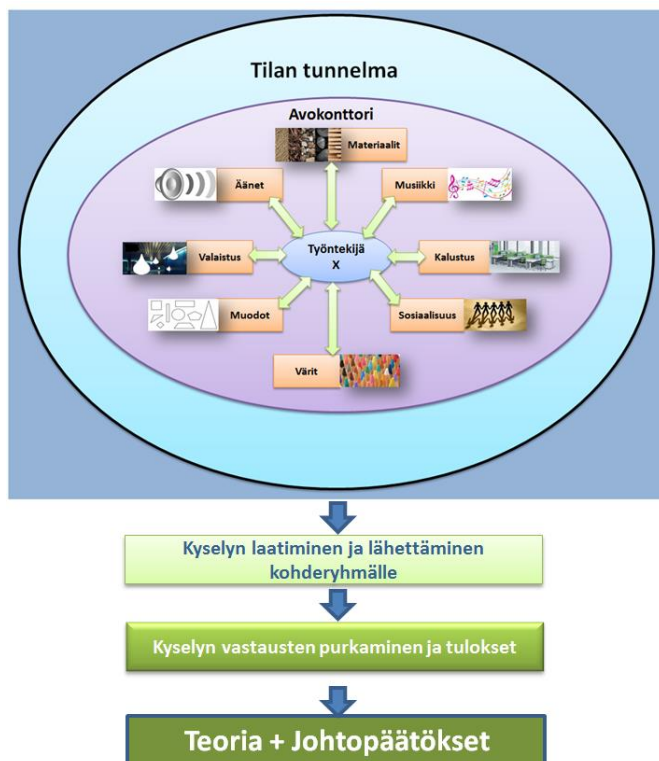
Tilan tunnelma

Avokonttori

Materiaalit

Äänet

Musiikki

Työntekijä X

Valaistus

Kalustus

Muodot

Sosiaalisuus

Värit

Kyselyn laatiminen ja lähettäminen kohderyhmälle

Kyselyn vastausten purkaminen ja tulokset

Teoria + Johtopäätökset